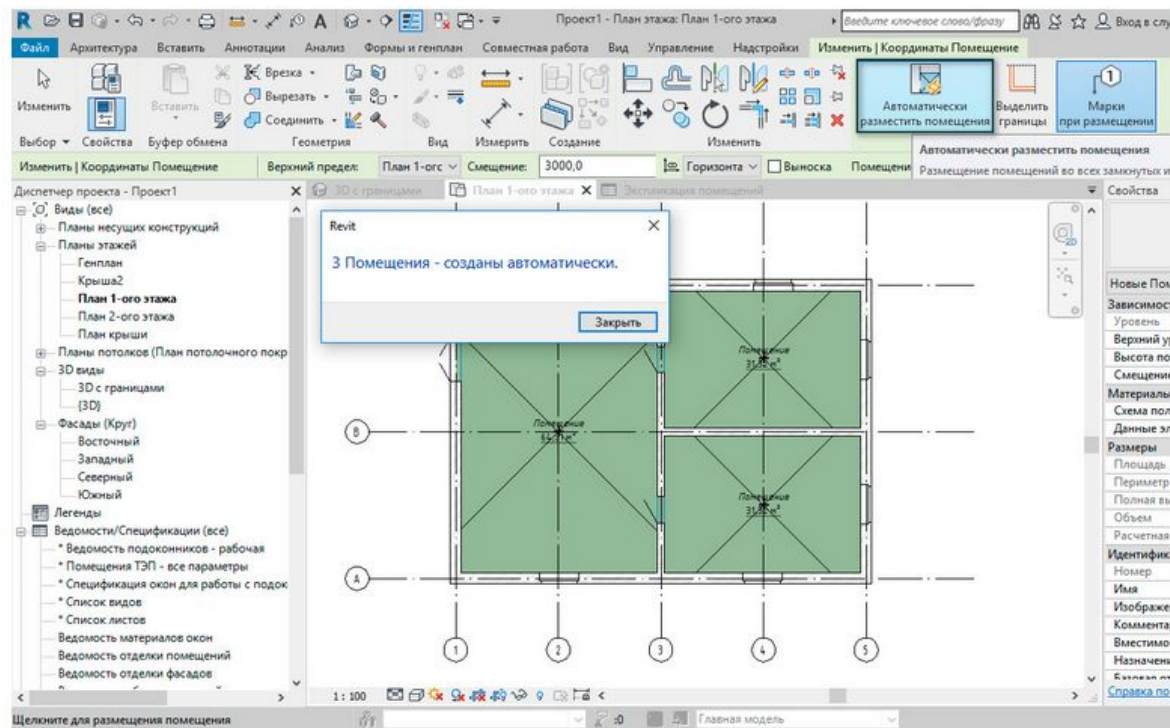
Проект1 - План этажа: План 1-ого этажа

Введите ключевое слово/фразу

Вход в слу

Файл Архитектура Вставить Аннотации Анализ Формы и генплан Совместная работа Вид Управление Надстройки Изменить | Координаты Помещение

Изменить

Вставить

Врезка

Вырезать

Соединить

Автоматически разместить помещения

Выделить границы

Марки при размещении

Выбор Свойства Буфер обмена Геометрия Вид Измерить Создание Изменить

Изменить | Координаты Помещение Верхний предел: План 1-ого Смещение: 3000,0 Горизонта Выноска Помещени

Автоматически разместить помещения

Размещение помещений во всех замкнутых и

Диспетчер проекта - Проект1

3D с границами План 1-ого этажа Экспликация помещений

Свойства

Виды (все)
Планы несущих конструкций
Планы этажей
Генплан
Крыша2
План 1-ого этажа
План 2-ого этажа
План крыши
Планы потолков (План потолочного покр
3D виды
3D с границами
{3D}
Фасады (Круг)
Восточный
Западный
Северный
Южный
Легенды
Ведомости/Спецификации (все)
* Ведомость подоконников - рабочая
* Помещения ТЭП - все параметры
* Спецификация окон для работы с подок
* Список видов
* Список листов
Ведомость материалов окон
Ведомость отделки помещений
Ведомость отделки фасадов

Revit

3 Помещения - созданы автоматически.

Закрыть

Помещение
31.52 м²

Помещение
62.79 м²

Помещение
31.52 м²

B

A

1 2 3 4 5

Новые Пом
Зависимост
Уровень
Верхний ур
Высота по
Смещение
Материалы
Схема пол
Данные эл
Размеры
Площадь
Периметр
Полная вы
Объем
Расчетная
Идентифик
Номер
Имя
Изображе
Коммента
Вместимо
Назначени
Справка по

1 : 100

:0

Главная модель

Щелкните для размещения помещения